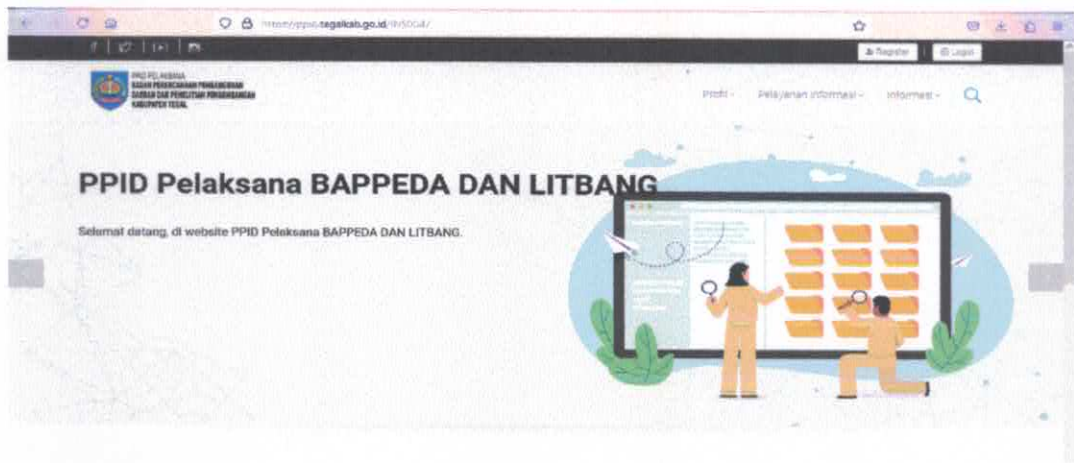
https://ppid.tegalkab.go.id/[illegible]

Register | Login

PPID PELAKSANA
BADAN PERENCANAAN PEMBANGUNAN DAERAH DAN PENELITIAN PENGEMBANGAN KABUPATEN TEGAL

Profil · Pelayanan Informasi · Informasi ·

PPID Pelaksana BAPPEDA DAN LITBANG

Selamat datang, di website PPID Pelaksana BAPPEDA DAN LITBANG.